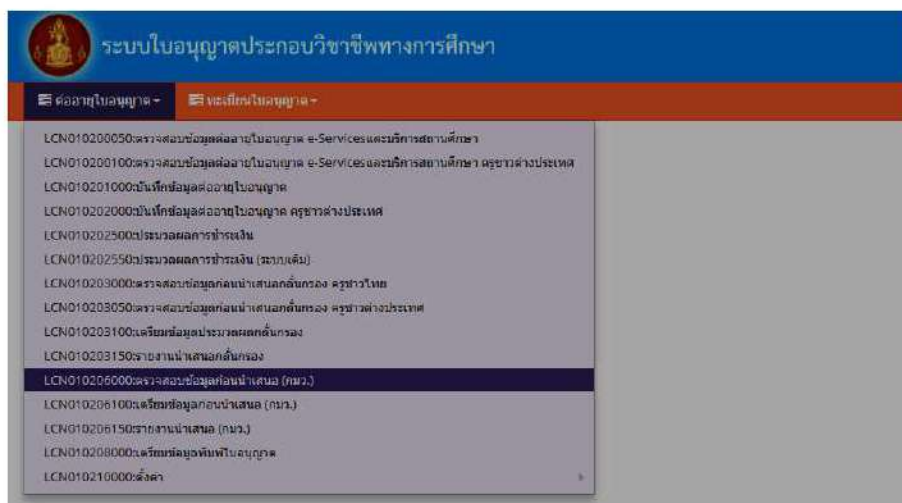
ระบบใบอนุญาตประกอบวิชาชีพทางการศึกษา

ต่ออายุใบอนุญาต ▾
ทะเบียนใบอนุญาต ▾

LCN010200050:ตรวจสอบข้อมูลต่ออายุใบอนุญาต e-Servicesและบริการสถานศึกษา
LCN010200100:ตรวจสอบข้อมูลต่ออายุใบอนุญาต e-Servicesและบริการสถานศึกษา ครูชาวต่างประเทศ
LCN010201000:บันทึกข้อมูลต่ออายุใบอนุญาต
LCN010202000:บันทึกข้อมูลต่ออายุใบอนุญาต ครูชาวต่างประเทศ
LCN010202500:ประมวลผลการชำระเงิน
LCN010202550:ประมวลผลการชำระเงิน (ระบบเดิม)
LCN010203000:ตรวจสอบข้อมูลก่อนนำเสนอกลั่นกรอง ครูชาวไทย
LCN010203050:ตรวจสอบข้อมูลก่อนนำเสนอกลั่นกรอง ครูชาวต่างประเทศ
LCN010203100:เตรียมข้อมูลประมวลผลกลั่นกรอง
LCN010203150:รายงานนำเสนอกลั่นกรอง
LCN010206000:ตรวจสอบข้อมูลก่อนนำเสนอ (กมว.)
LCN010206100:เตรียมข้อมูลก่อนนำเสนอ (กมว.)
LCN010206150:รายงานนำเสนอ (กมว.)
LCN010208000:เตรียมข้อมูลพิมพ์ใบอนุญาต
LCN010210000:ตั้งค่า